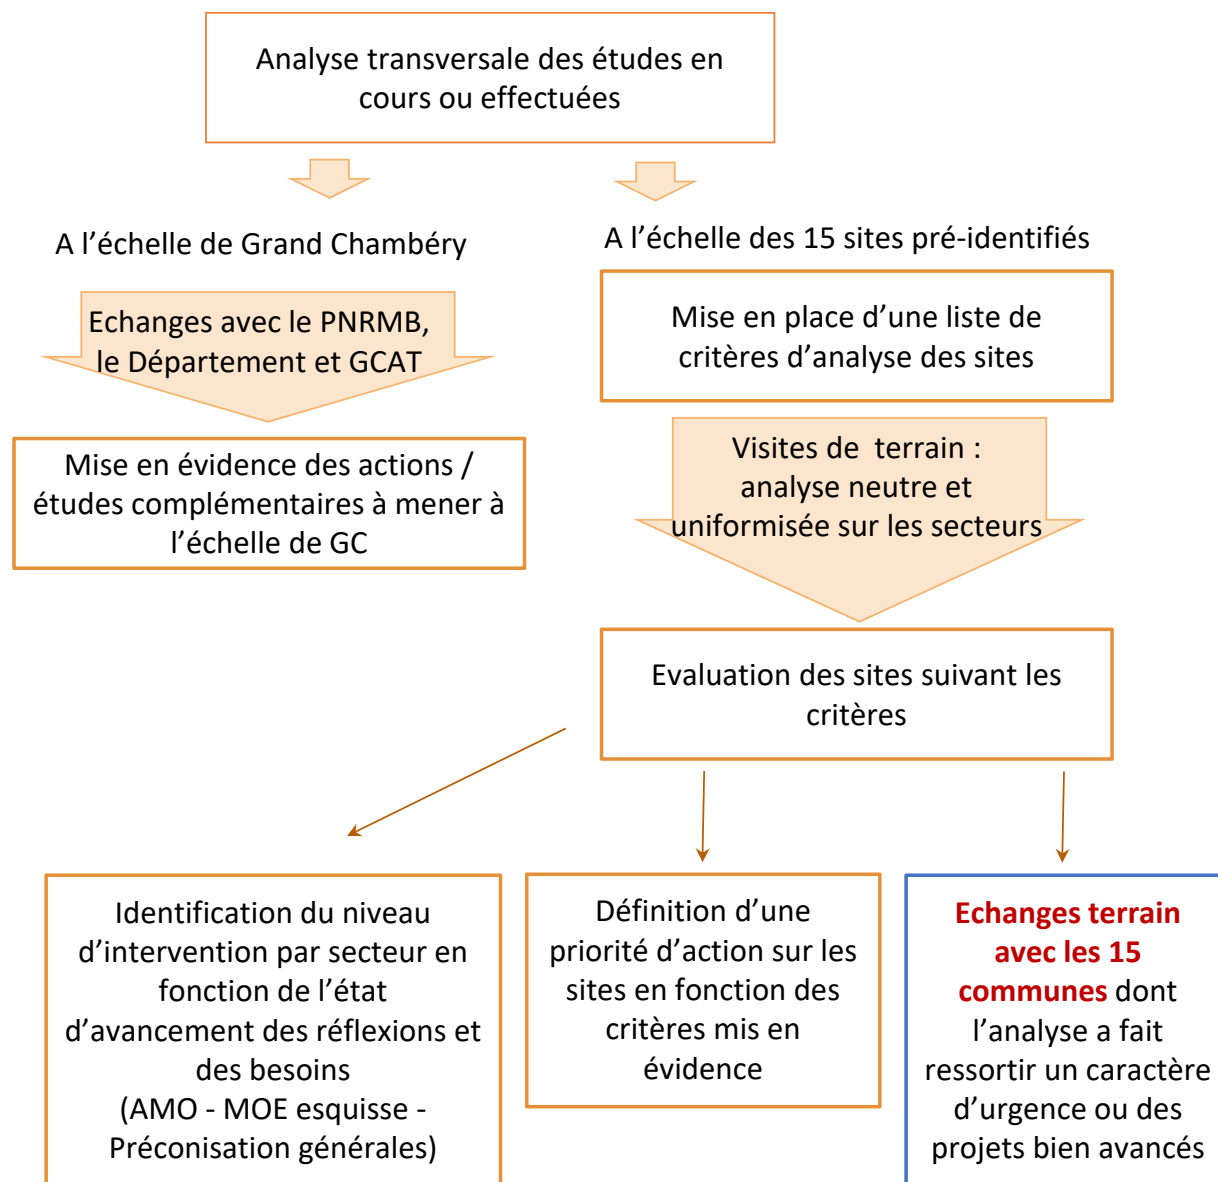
Analyse transversale des études en cours ou effectuées

A l’échelle de Grand Chambéry

Echanges avec le PNRMB, le Département et GCAT

Mise en évidence des actions / études complémentaires à mener à l’échelle de GC

A l’échelle des 15 sites pré-identifiés

Mise en place d’une liste de critères d’analyse des sites

Visites de terrain : analyse neutre et uniformisée sur les secteurs

Evaluation des sites suivant les critères

Identification du niveau d’intervention par secteur en fonction de l’état d’avancement des réflexions et des besoins (AMO - MOE esquisse - Préconisation générales)

Définition d’une priorité d’action sur les sites en fonction des critères mis en évidence

Echanges terrain avec les 15 communes dont l’analyse a fait ressortir un caractère d’urgence ou des projets bien avancés